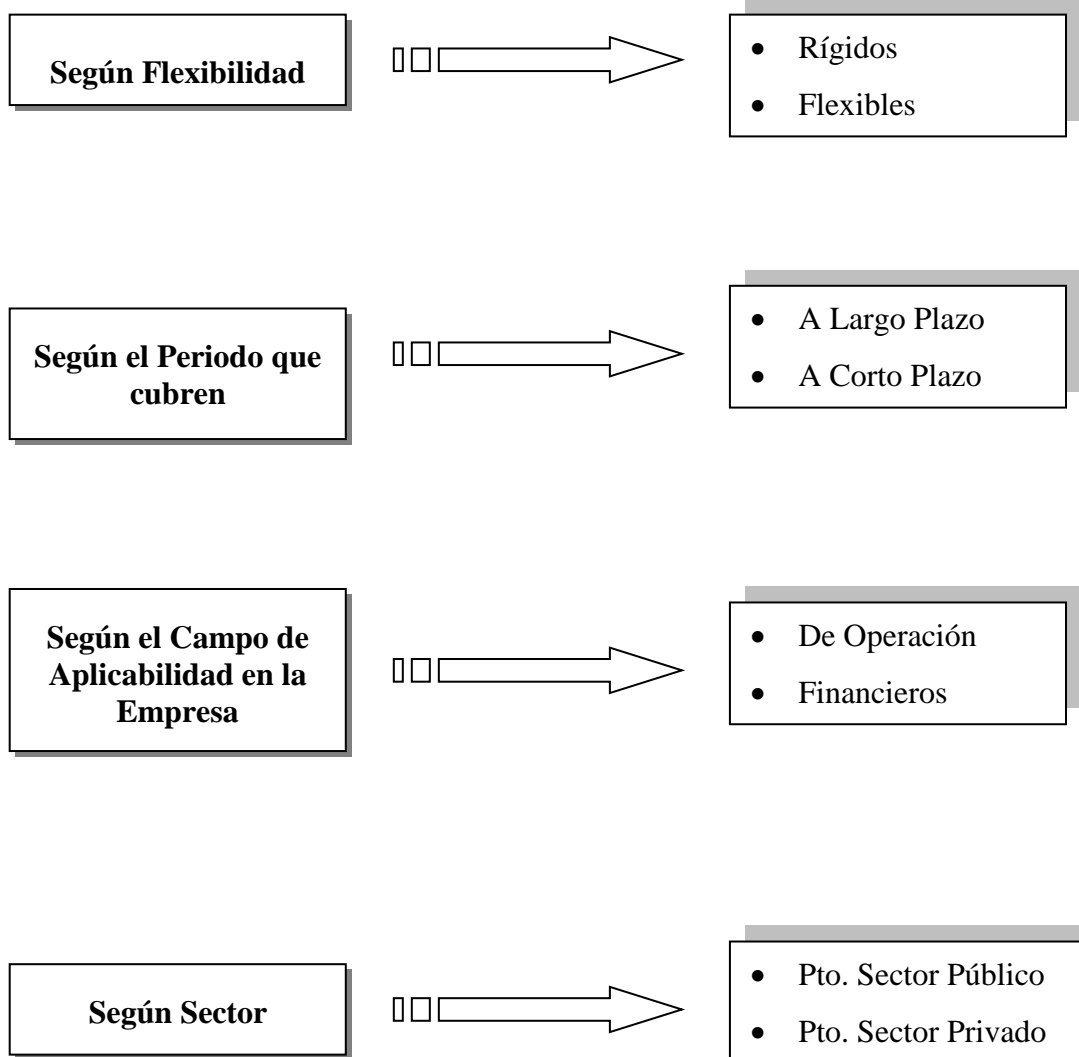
**Según Flexibilidad**

- Rígidos
- Flexibles

**Según el Periodo que cubren**

- A Largo Plazo
- A Corto Plazo

**Según el Campo de Aplicabilidad en la Empresa**

- De Operación
- Financieros

**Según Sector**

- Pto. Sector Público
- Pto. Sector Privado